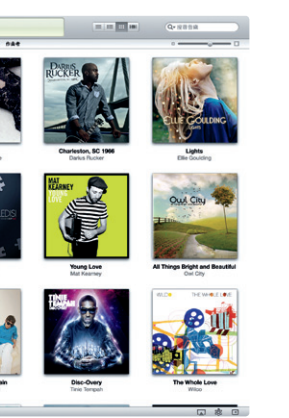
作曲者

搜尋音樂

DARIUS RUCKER

Charleston, SC 1966
Darius Rucker

ELLIE GOULDING

Lights
Ellie Goulding

MAT KEARNEY

YOUNG LOVE

Young Love
Mat Kearney

Owl City

All Things Bright and Beautiful
Owl City

TINIE TEMPAH

Disc-Overy
Tinie Tempah

WILCO

THE WHOLE LOVE

The Whole Love
Wilco